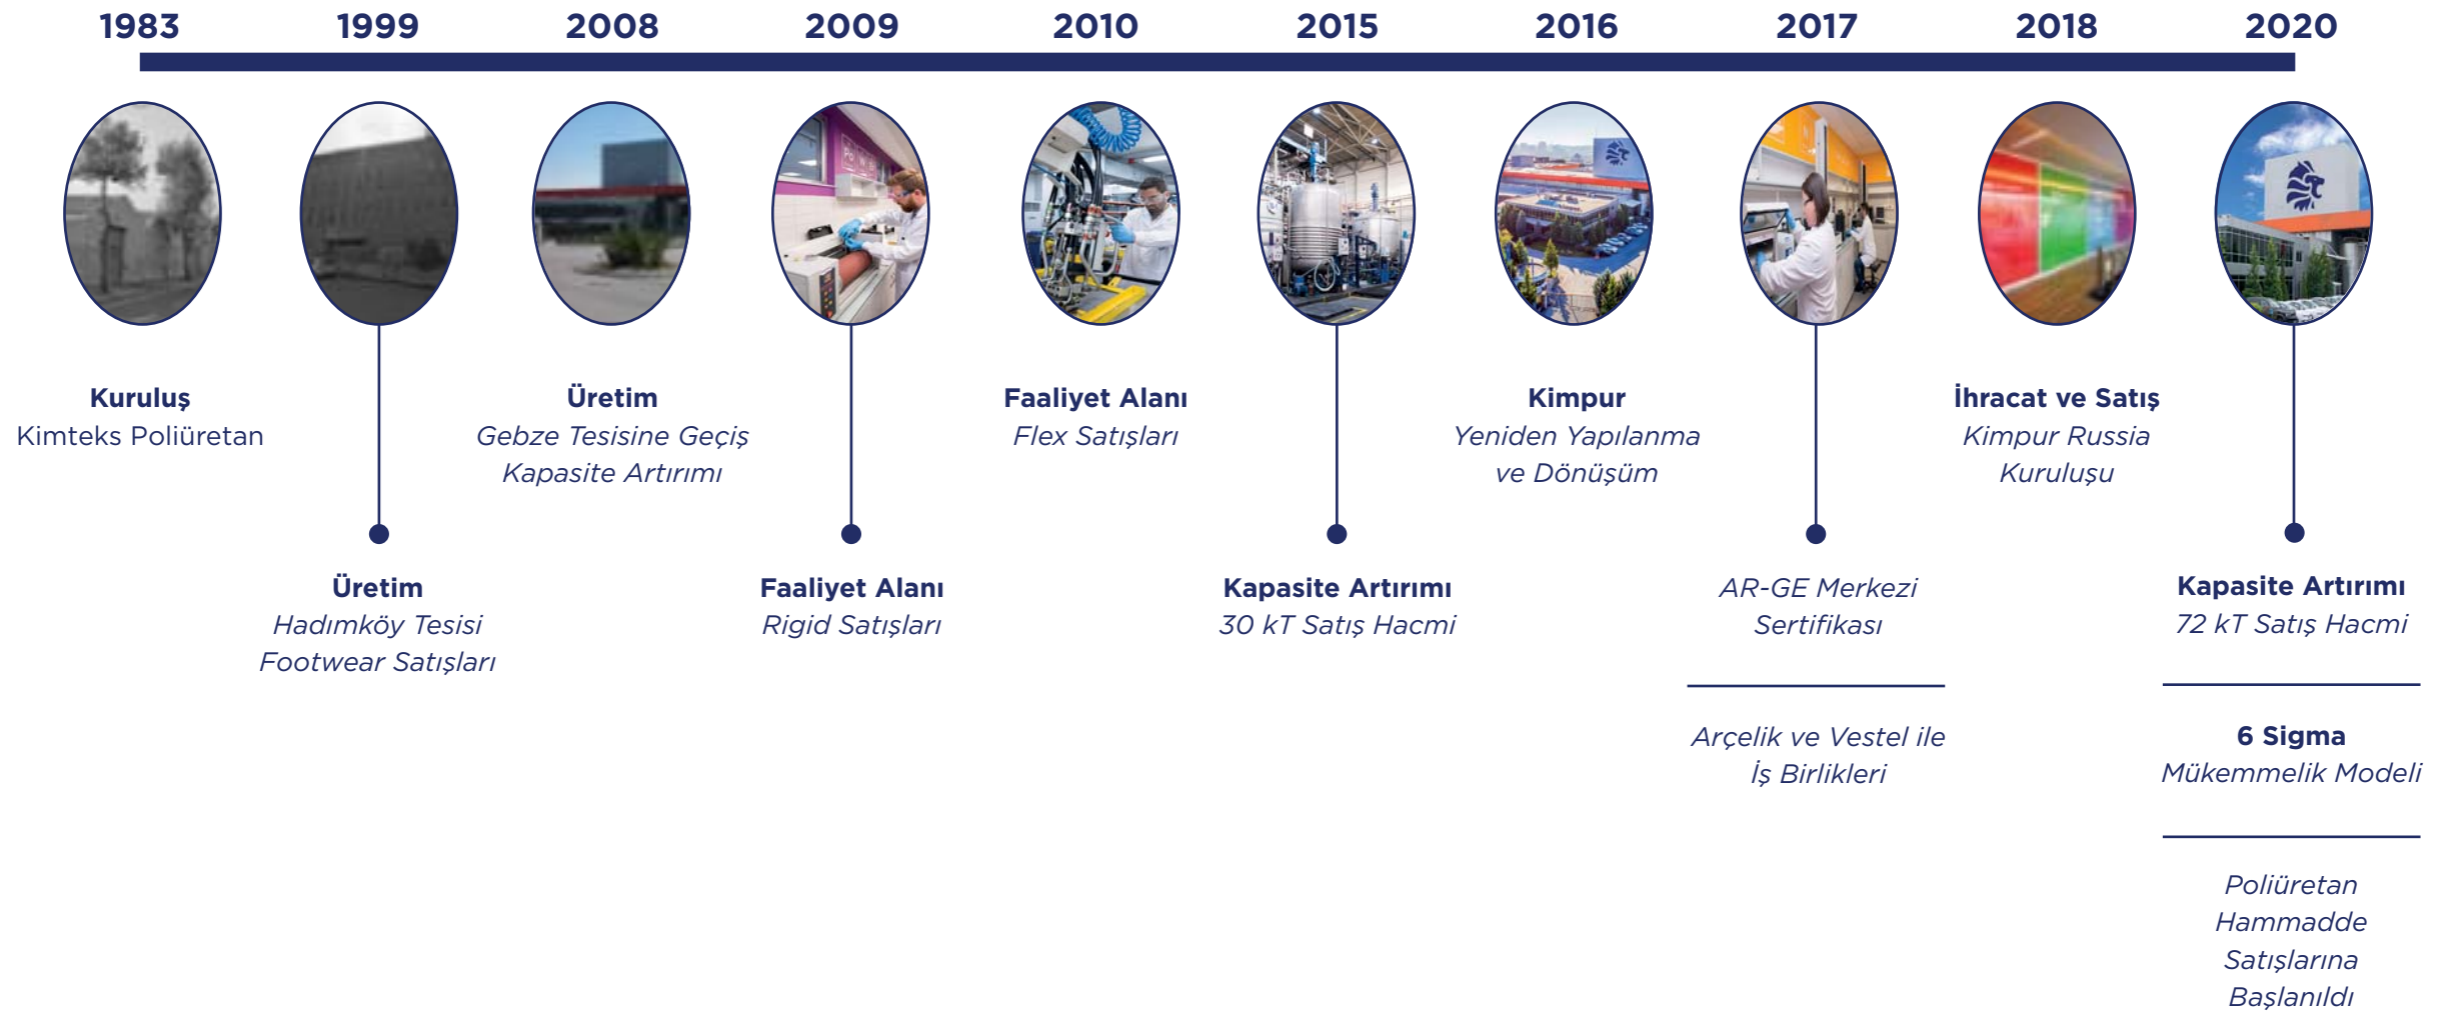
1983 1999 2008 2009 2010 2015 2016 2017 2018 2020

Kuruluş
Kimteks Poliüretan

Üretim
Hadımköy Tesisi
Footwear Satışları

Üretim
Gebze Tesisine Geçiş
Kapasite Artırımı

Faaliyet Alanı
Rigid Satışları

Faaliyet Alanı
Flex Satışları

Kapasite Artırımı
30 kT Satış Hacmi

Kimpur
Yeniden Yapılanma
ve Dönüşüm

AR-GE Merkezi
Sertifikası

Arçelik ve Vestel ile
İş Birlikleri

İhracat ve Satış
Kimpur Russia
Kuruluşu

Kapasite Artırımı
72 kT Satış Hacmi

6 Sigma
Mükemmelik Modeli

Poliüretan
Hammadde
Satışlarına
Başlanıldı